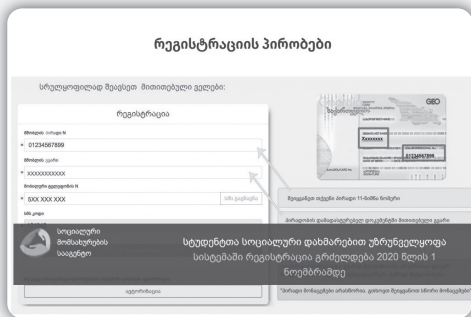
რეგისტრაციის პირობები

სრულყოფილად შეავსეთ მითითებული ველები:

რეგისტრაცია

პირადი ნომერი

* 01234567899

* XXXXXXXXXX

* 5XX XXX XXX

GEO

XXXXXXX

01234567899

სოციალური მომსახურების სააგენტო

სტუდენტთა სოციალური დახმარებით უზრუნველყოფა

სისტემაში რეგისტრაცია გრძელდება 2020 წლის 1 ნოემბრამდე

ავტორიზაცია